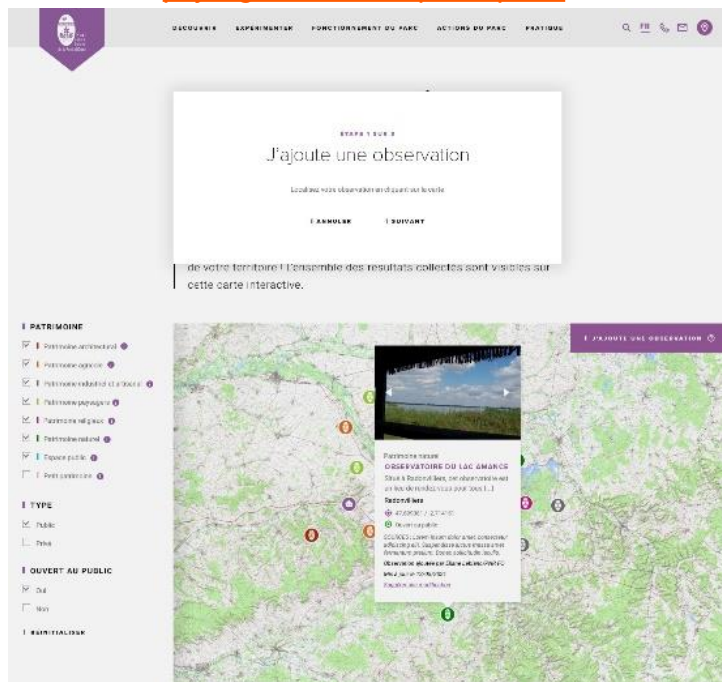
DÉCOUVRIR EXPÉRIMENTER FONCTIONNEMENT DU PARC ACTIONS DU PARC PRATIQUE

Q FR

ÉTAPE 1 SUR 3

J'ajoute une observation

Localisez votre observation en cliquant sur la carte

| ANNULER | SUIVANT

de votre territoire ! L'ensemble des résultats collectés sont visibles sur cette carte interactive.

| PATRIMOINE

Patrimoine architectural

Patrimoine agricole

Patrimoine industriel et artisanal

Patrimoine paysager

Patrimoine religieux

Patrimoine naturel

Espace public

Petit patrimoine

| TYPE

Public

Privé

| OUVERT AU PUBLIC

Oui

Non

| RÉINITIALISER

| J'AJOUTE UNE OBSERVATION

Patrimoine naturel

OBSERVATOIRE DU LAC AMANCE

Situé à Radonvilliers, cet observatoire est un lieu de rendez-vous pour tous [...]

Radonvilliers

47.69090 / 2.71410

Ouvert au public

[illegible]

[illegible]